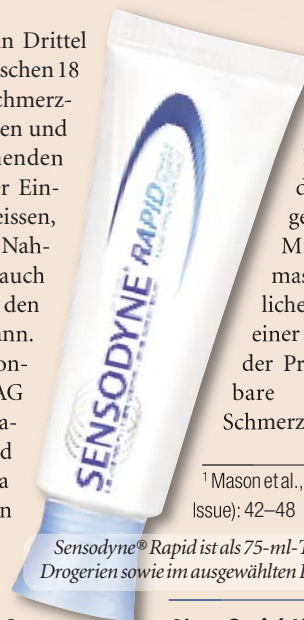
n Drittel
schen 18
hmerz-
en und
enden
r Ein-
eissen,
Nah-
auch
den
ann.
on-
AG
a-
d
a
n

SENSODYNE RAPID

d
ge
M
mas
liche
einer
der Pr
bare
Schmerz

$^1$ Mason et al.,
Issue): 42–48

Sensodyne® Rapid ist als 75-ml-T
Drogerien sowie im ausgewählten I